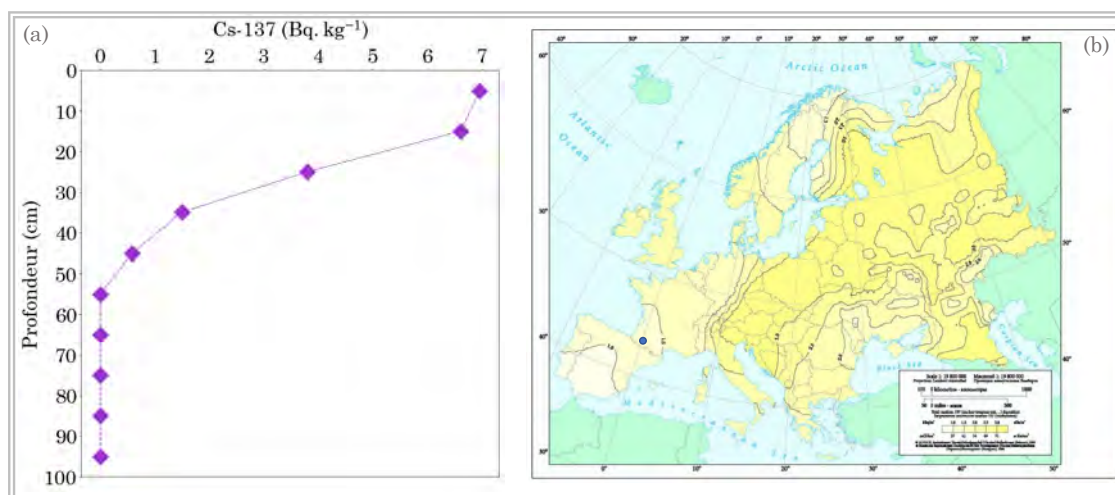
(a)

Cs-137 (Bq. kg$^{-1}$)

0 1 2 3 4 5 6 7

0
10
20
30
40
50
60
70
80
90
100

Profondeur (cm)

(b)

Arctic Ocean

Atlantic Ocean

Mediterranean Sea

Black Sea

Caspian Sea

60°
50°
40°
30°
20°
10°
0°
10°
20°
30°
40°
50°
60°
70°
80°

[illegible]